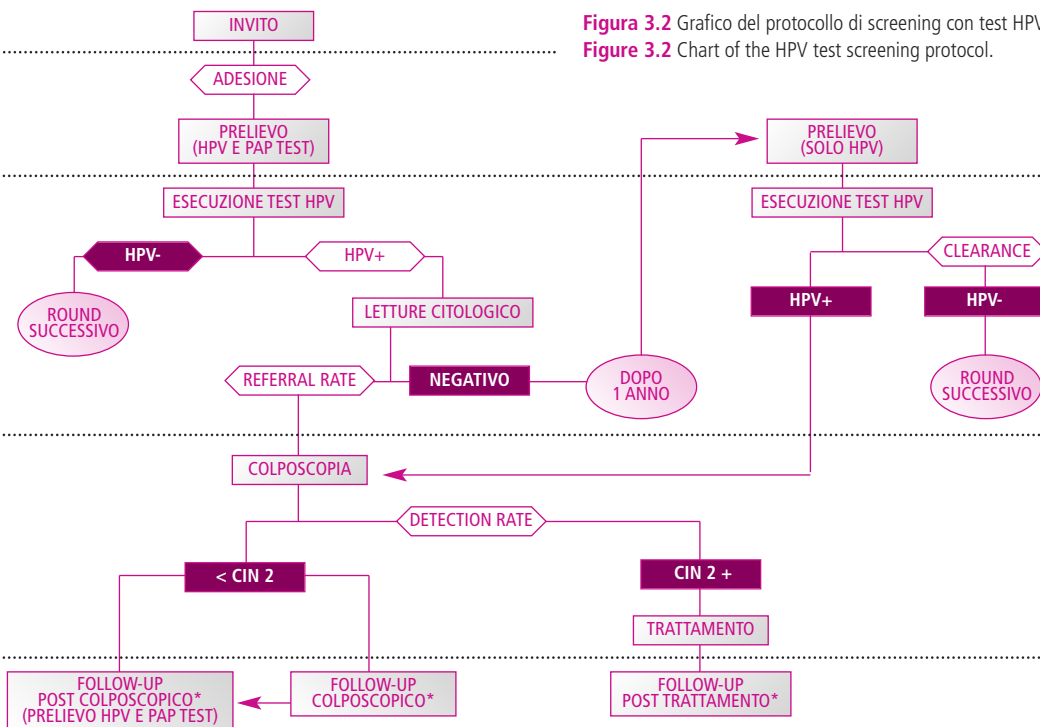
**Figura 3.2** Grafico del protocollo di screening con test HPV
**Figure 3.2** Chart of the HPV test screening protocol.

INVITO

ADESIONE

PRELIEVO (HPV E PAP TEST)

ESECUZIONE TEST HPV

HPV-

HPV+

ROUND SUCCESSIVO

LETTURE CITOLOGICO

REFERRAL RATE

NEGATIVO

DOPO 1 ANNO

PRELIEVO (SOLO HPV)

ESECUZIONE TEST HPV

CLEARANCE

HPV+

HPV-

ROUND SUCCESSIVO

COLPOSCOPIA

DETECTION RATE

< CIN 2

CIN 2 +

TRATTAMENTO

FOLLOW-UP POST COLPOSCOPICO* (PRELIEVO HPV E PAP TEST)

FOLLOW-UP COLPOSCOPICO*

FOLLOW-UP POST TRATTAMENTO*